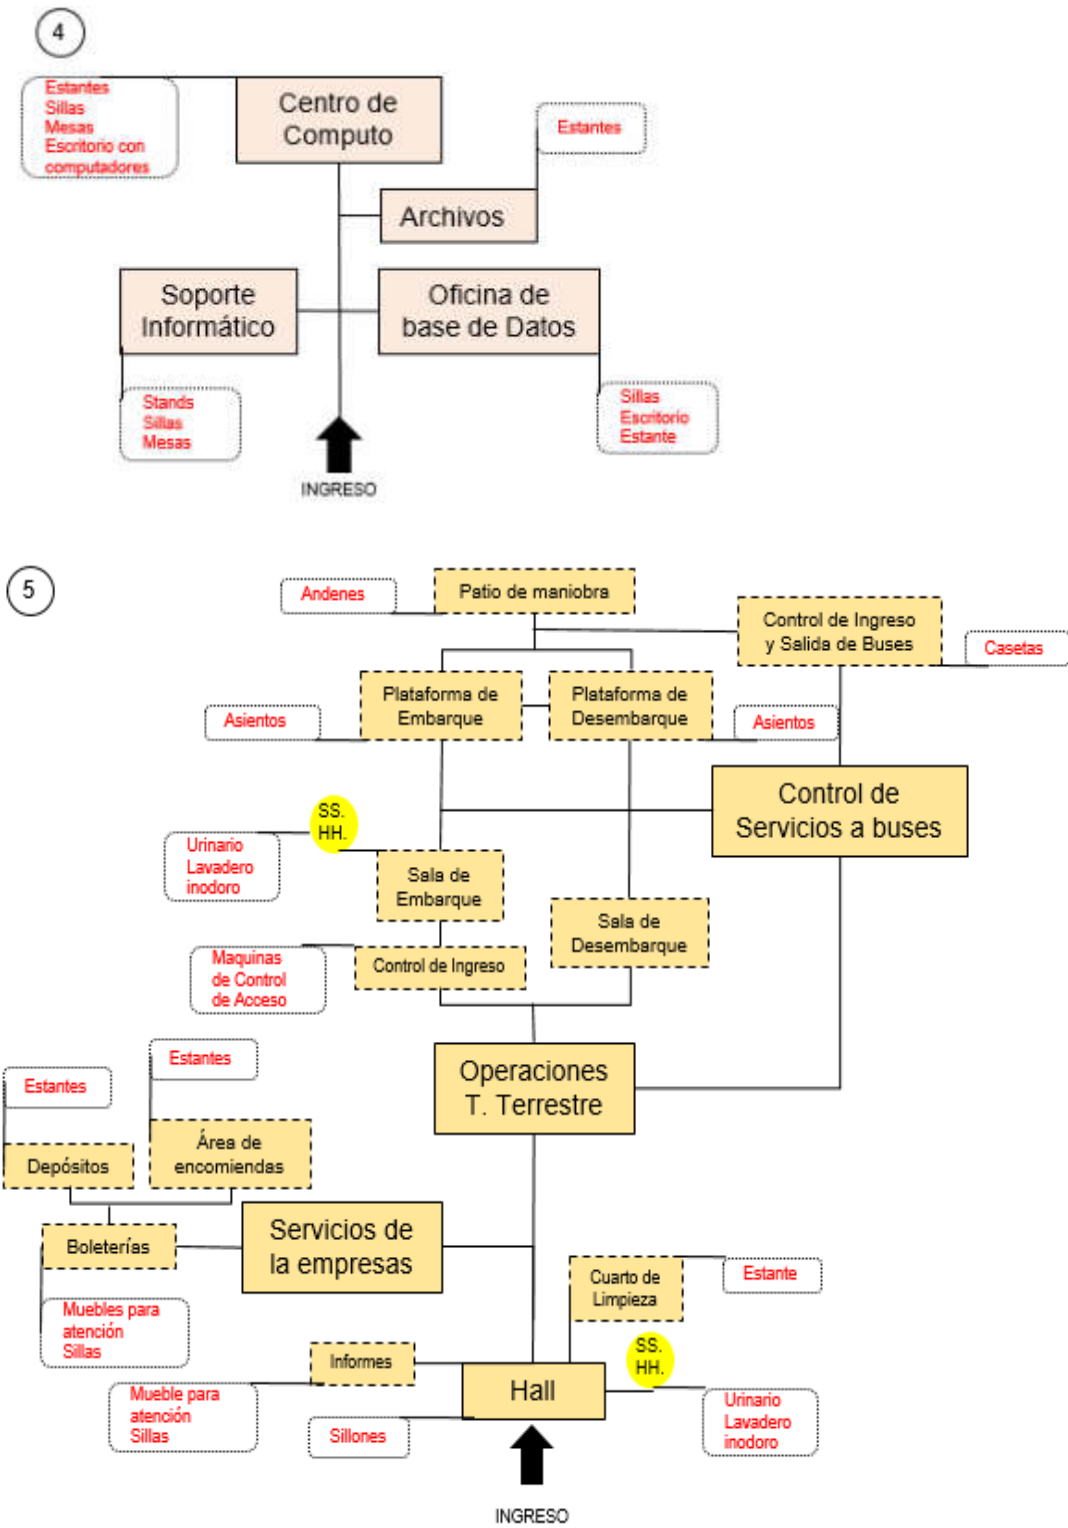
4

Estantes
Sillas
Mesas
Escritorio con computadores

Centro de Computo

Estantes

Archivos

Soporte Informático

Oficina de base de Datos

Stands
Sillas
Mesas

Sillas
Escritorio
Estante

INGRESO

5

Andenes

Patio de maniobra

Control de Ingreso y Salida de Buses

Casetas

Asientos

Plataforma de Embarque

Plataforma de Desembarque

Asientos

SS. HH.

Control de Servicios a buses

Urinario
Lavadero
inodoro

Sala de Embarque

Sala de Desembarque

Maquinas de Control de Acceso

Control de Ingreso

Estantes

Estantes

Operaciones T. Terrestre

Depósitos

Área de encomiendas

Boleterías

Servicios de la empresas

Cuarto de Limpieza

Estante

Muebles para atención
Sillas

SS. HH.

Informes

Hall

Mueble para atención
Sillas

Sillones

Urinario
Lavadero
inodoro

INGRESO